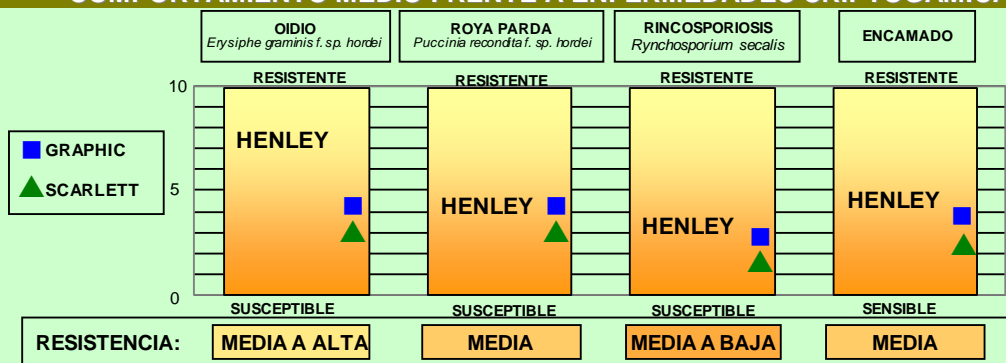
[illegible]

OIDIO
Erysiphe graminis f. sp. hordei

ROYA PARDA
Puccinia recondita f. sp. hordei

RINCOSPORIOSIS
Rynchosporium secalis

ENCAMADO

10

5

0

GRAPHIC

SCARLETT

RESISTENTE

HENLEY

SUSCEPTIBLE

RESISTENTE

HENLEY

SUSCEPTIBLE

RESISTENTE

HENLEY

SUSCEPTIBLE

RESISTENTE

HENLEY

SENSIBLE

RESISTENCIA:

MEDIA A ALTA

MEDIA

MEDIA A BAJA

MEDIA